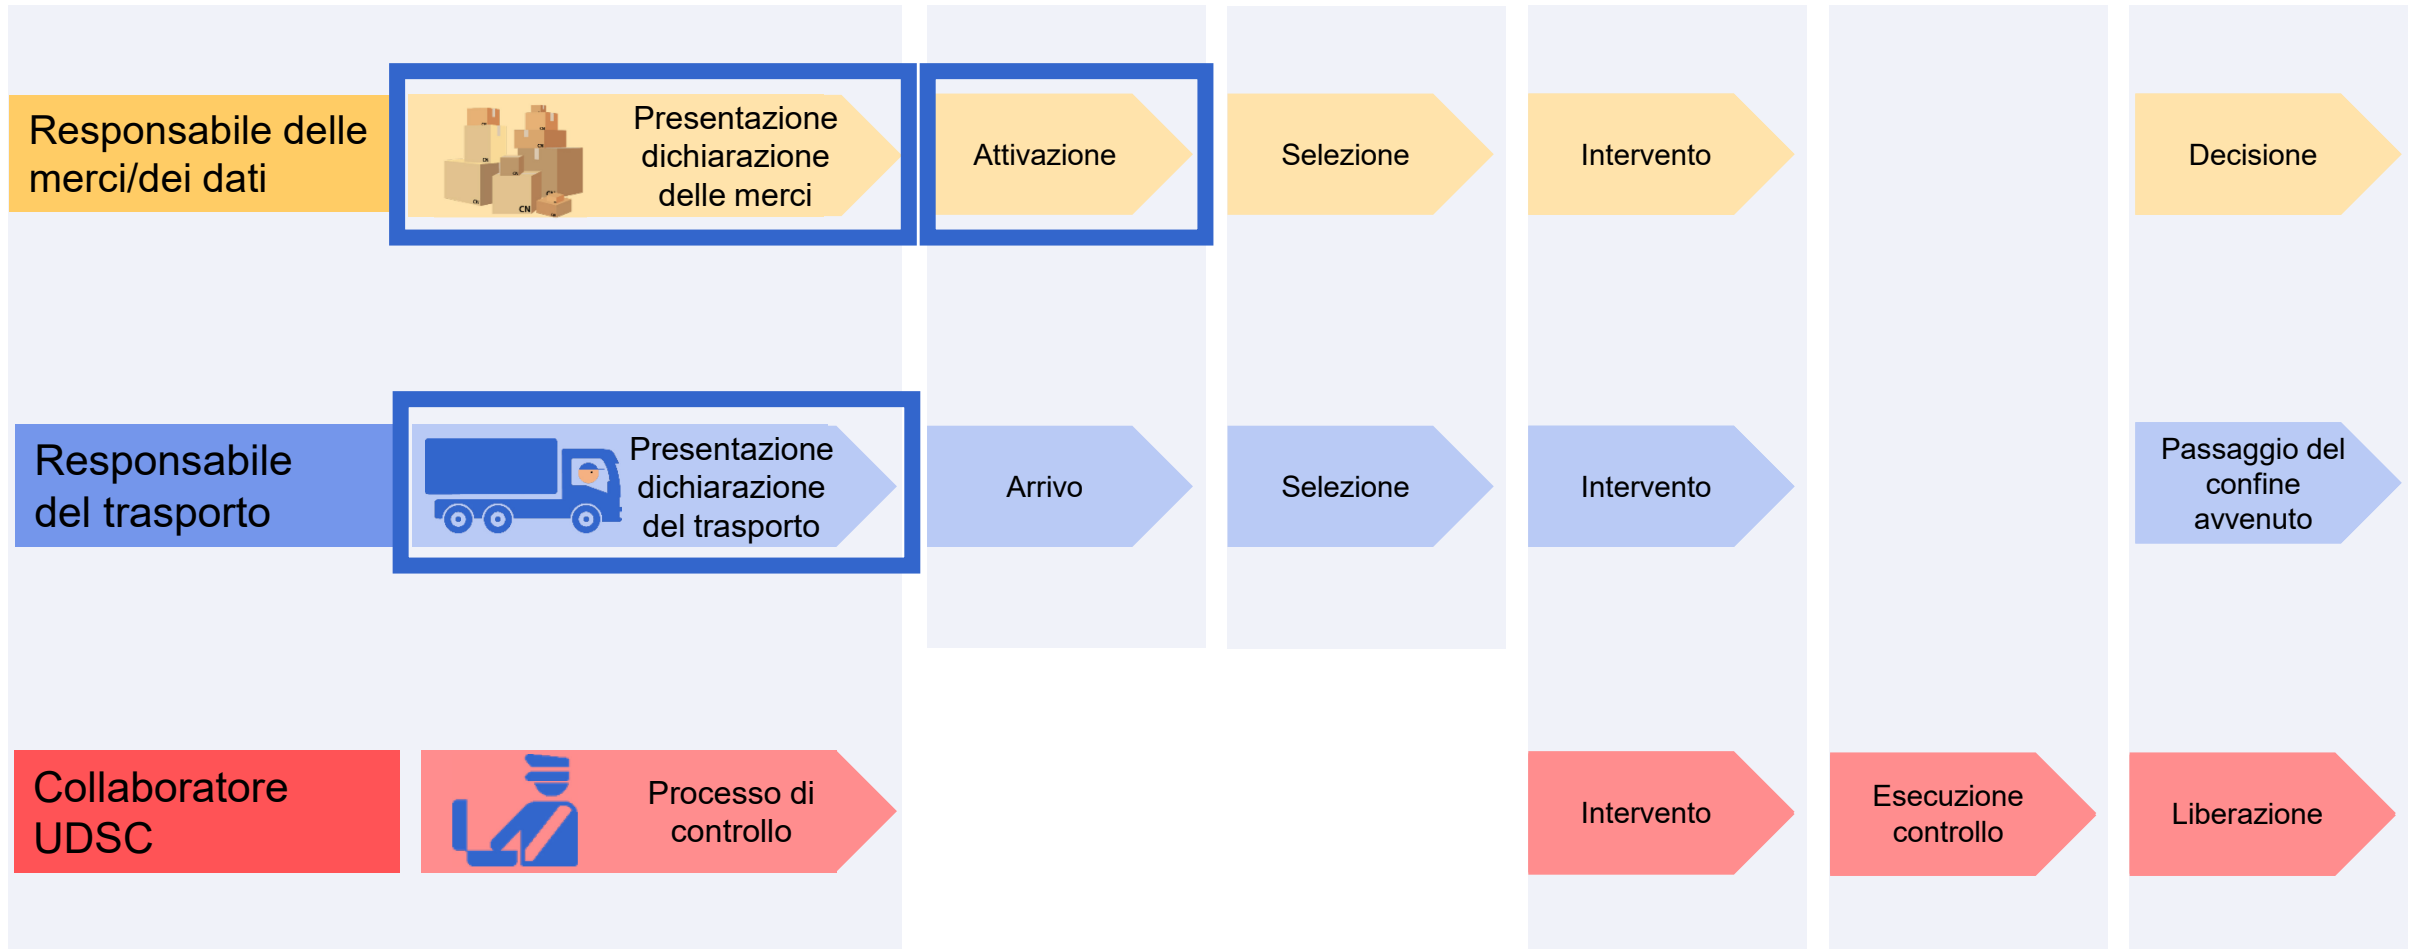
Responsabile delle merci/dei dati

Presentazione dichiarazione delle merci

Attivazione

Selezione

Intervento

Decisione

Responsabile del trasporto

Presentazione dichiarazione del trasporto

Arrivo

Selezione

Intervento

Passaggio del confine avvenuto

Collaboratore UDSC

Processo di controllo

Intervento

Esecuzione controllo

Liberazione